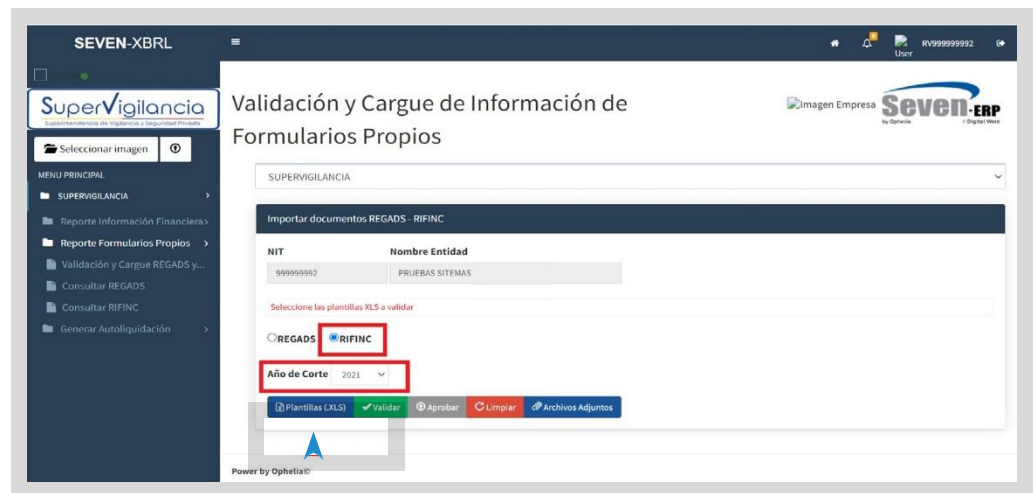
SEVEN-XBRL

SuperVigilancia
Superintendencia de Vigilancia y Seguridad Privada

Seleccionar imagen

MENU PRINCIPAL
SUPERVIGILANCIA
Reporte Información Financiera
Reporte Formularios Propios
Validación y Cargue REGADS y...
Consultar REGADS
Consultar RIFINC
Generar Autoliquidación

RV999999992
User

Validación y Cargue de Información de Formularios Propios

Imagen Empresa
Seven-ERP
by Ophelia
Digital Ware

SUPERVIGILANCIA

Importar documentos REGADS - RIFINC

| NIT | Nombre Entidad |
|---|---|
| 999999992 | PRUEBAS SITEMAS |

Seleccione las plantillas XLS a validar

REGADS RIFINC

Año de Corte 2021

Plantillas (.XLS) Validar Aprobar Limpiar Archivos Adjuntos

Power by Ophelia©